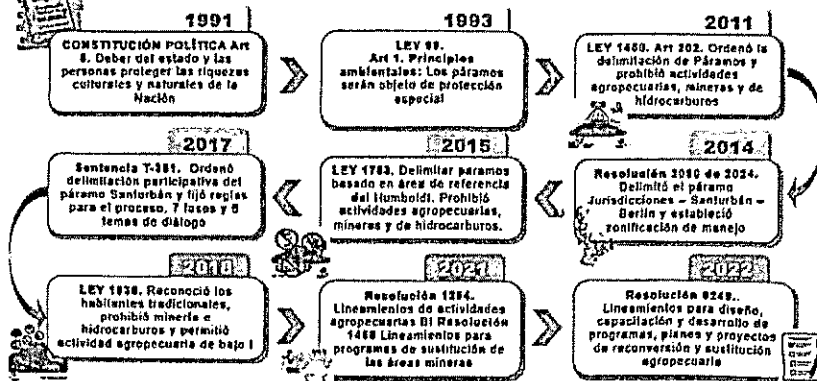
1991

CONSTITUCIÓN POLÍTICA Art 8. Deber del estado y las personas proteger las riquezas culturales y naturales de la Nación

1993

LEY 99. Art 1. Principios ambientales: Los páramos serán objeto de protección especial

2011

LEY 1450. Art 202. Ordenó la delimitación de Páramos y prohibió actividades agropecuarias, mineras y de hidrocarburos

2017

Sentencia T-361. Ordenó delimitación participativa del páramo Santurbán y fijó reglas para el proceso, 7 fases y 5 temas de diálogo

2015

LEY 1753. Delimitar paramos basado en área de referencia del Humboldt. Prohibió actividades agropecuarias, mineras y de hidrocarburos.

2014

Resolución 2090 de 2024. Delimitó el páramo Jurisdicciones – Santurbán – Berlín y estableció zonificación de manejo

2018

LEY 1930. Reconoció los habitantes tradicionales, prohibió minería e hidrocarburos y permitió actividad agropecuaria de bajo I

2021

Resolución 1254. Lineamientos de actividades agropecuarias BI Resolución 1468 Lineamientos para programas de sustitución de las áreas mineras

2022

Resolución 0249. Lineamientos para diseño, capacitación y desarrollo de programas, planes y proyectos de reconversión y sustitución agropecuaria